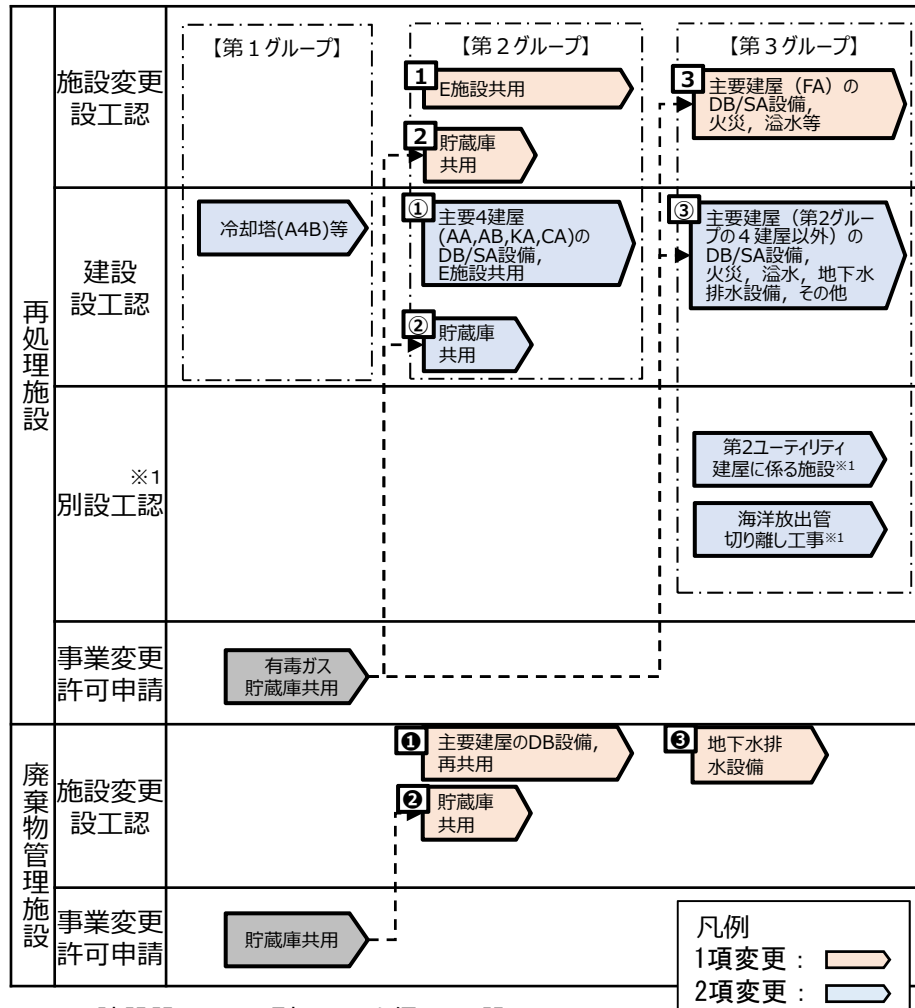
再処理施設

施設変更設工認

建設設工認

※1 別設工認

事業変更許可申請

【第１グループ】

【第２グループ】

【第３グループ】

1 E施設共用

2 貯蔵庫共用

3 主要建屋（FA）のDB/SA設備,火災，溢水等

冷却塔(A4B)等

① 主要4建屋(AA,AB,KA,CA)のDB/SA設備,E施設共用

② 貯蔵庫共用

③ 主要建屋（第2グループの４建屋以外）のDB/SA設備,火災，溢水，地下水排水設備，その他

第2ユーティリティ建屋に係る施設※1

海洋放出管切り離し工事※1

有毒ガス貯蔵庫共用

廃棄物管理施設

施設変更設工認

事業変更許可申請

❶ 主要建屋のDB設備,再共用

❷ 貯蔵庫共用

❸ 地下水排水設備

貯蔵庫共用

凡例
1項変更：
2項変更：